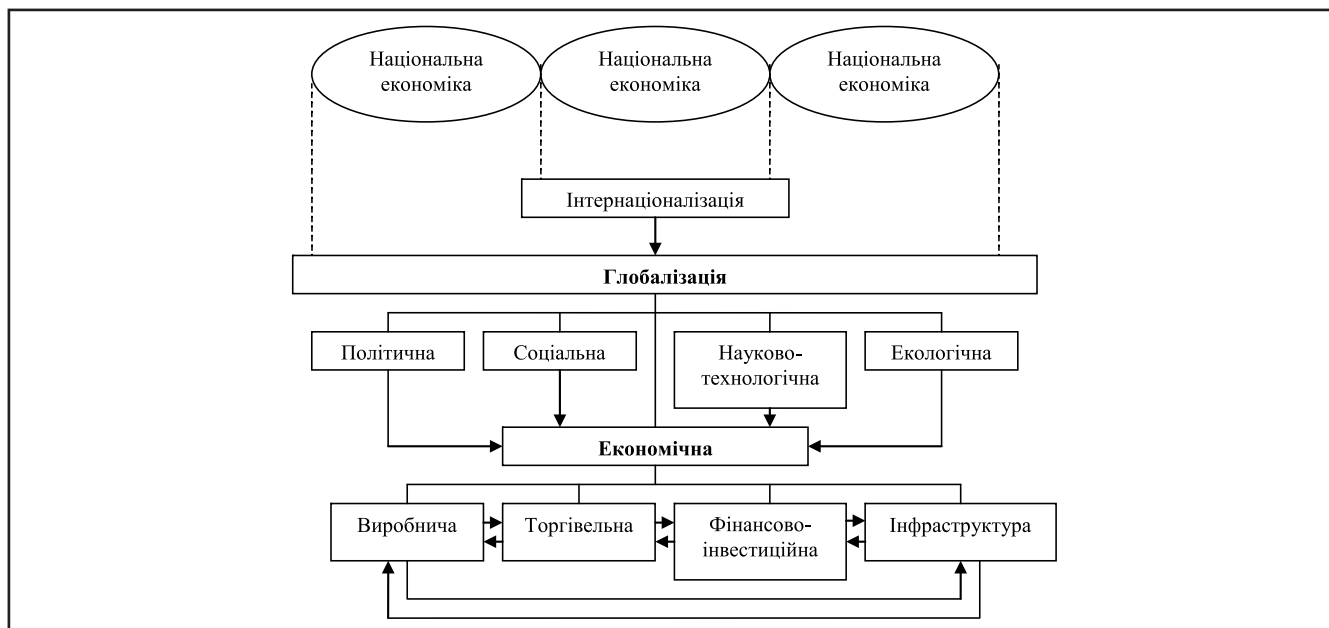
Національна економіка

Національна економіка

Національна економіка

Інтернаціоналізація

**Глобалізація**

Політична

Соціальна

Науково-технологічна

Екологічна

**Економічна**

Виробнича

Торгівельна

Фінансово-інвестиційна

Інфраструктура